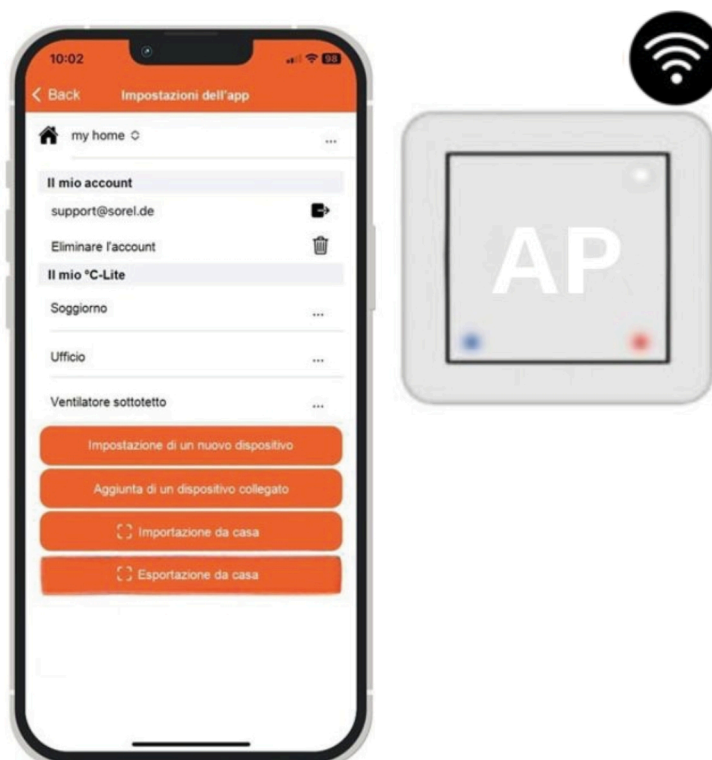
10:02

98

Back Impostazioni dell'app

my home

...

Il mio account

support@sorel.de

Eliminare l'account

Il mio °C-Lite

Soggiorno

...

Ufficio

...

Ventilatore sottotetto

...

Impostazione di un nuovo dispositivo

Aggiunta di un dispositivo collegato

Importazione da casa

Esportazione da casa

AP